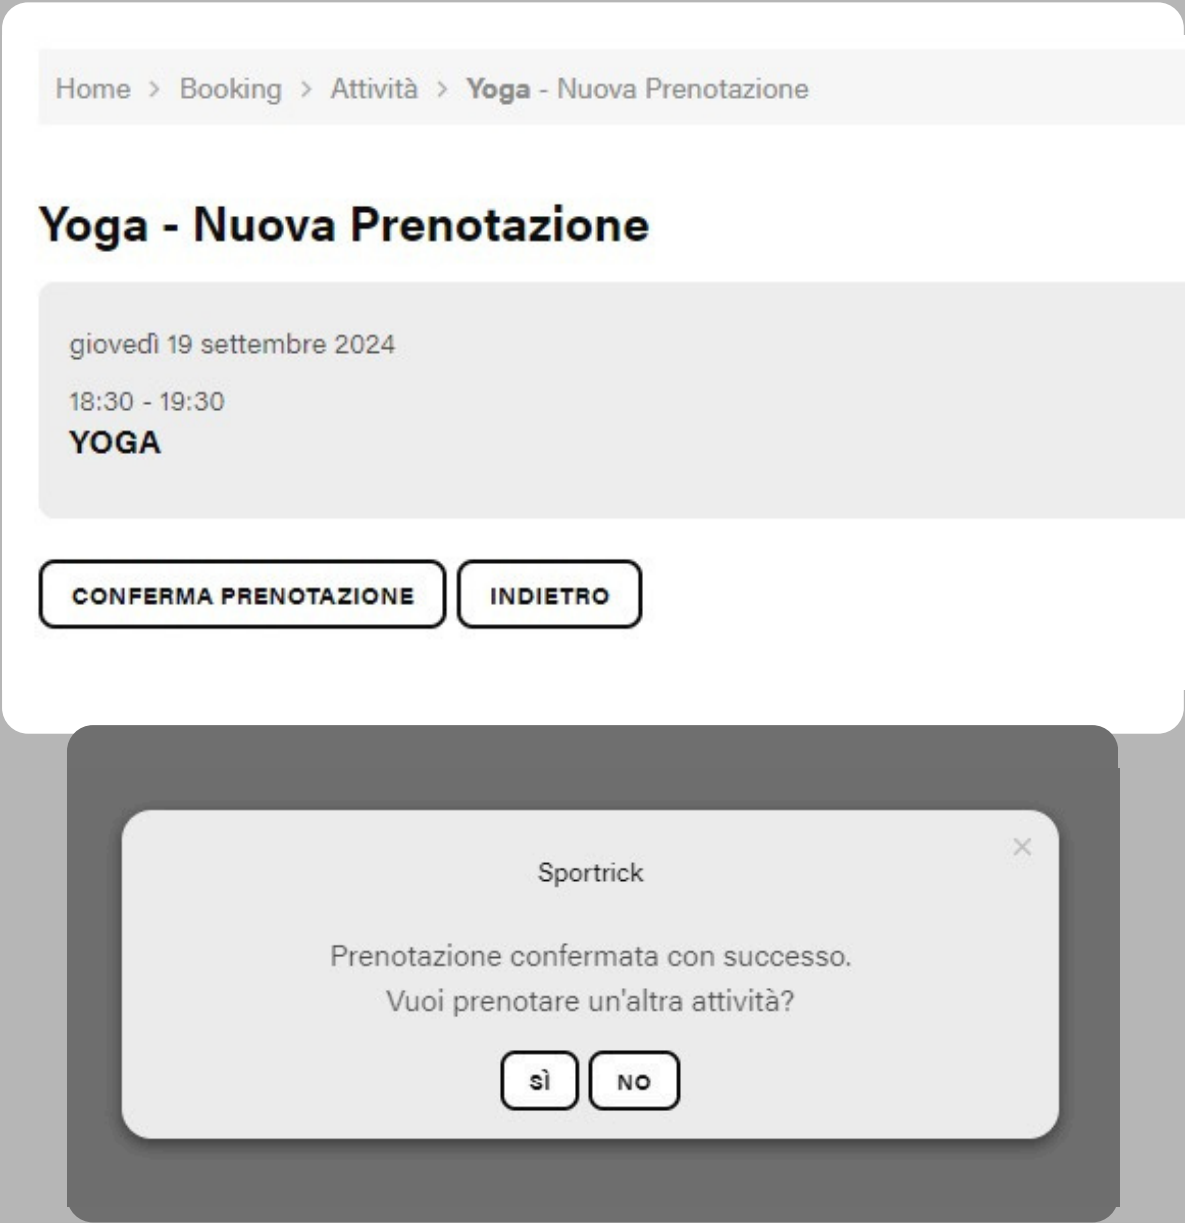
Home > Booking > Attività > Yoga - Nuova Prenotazione

Yoga - Nuova Prenotazione

giovedì 19 settembre 2024

18:30 - 19:30

YOGA

CONFERMA PRENOTAZIONE

INDIETRO

×

Sportrick

Prenotazione confermata con successo.
Vuoi prenotare un'altra attività?

SÌ

NO